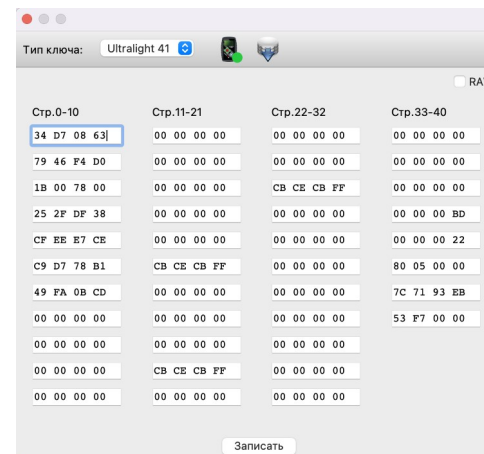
Тип ключа: Ultralight 41

RA

Стр.0-10
34 D7 08 63
79 46 F4 D0
1B 00 78 00
25 2F DF 38
CF EE E7 CE
C9 D7 78 B1
49 FA 0B CD
00 00 00 00
00 00 00 00
00 00 00 00
00 00 00 00

Стр.11-21
00 00 00 00
00 00 00 00
00 00 00 00
00 00 00 00
00 00 00 00
CB CE CB FF
00 00 00 00
00 00 00 00
00 00 00 00
CB CE CB FF
00 00 00 00

Стр.22-32
00 00 00 00
00 00 00 00
CB CE CB FF
00 00 00 00
00 00 00 00
00 00 00 00
00 00 00 00
00 00 00 00
00 00 00 00
00 00 00 00
00 00 00 00

Стр.33-40
00 00 00 00
00 00 00 00
00 00 00 00
00 00 00 BD
00 00 00 22
80 05 00 00
7C 71 93 EB
53 F7 00 00

Записать